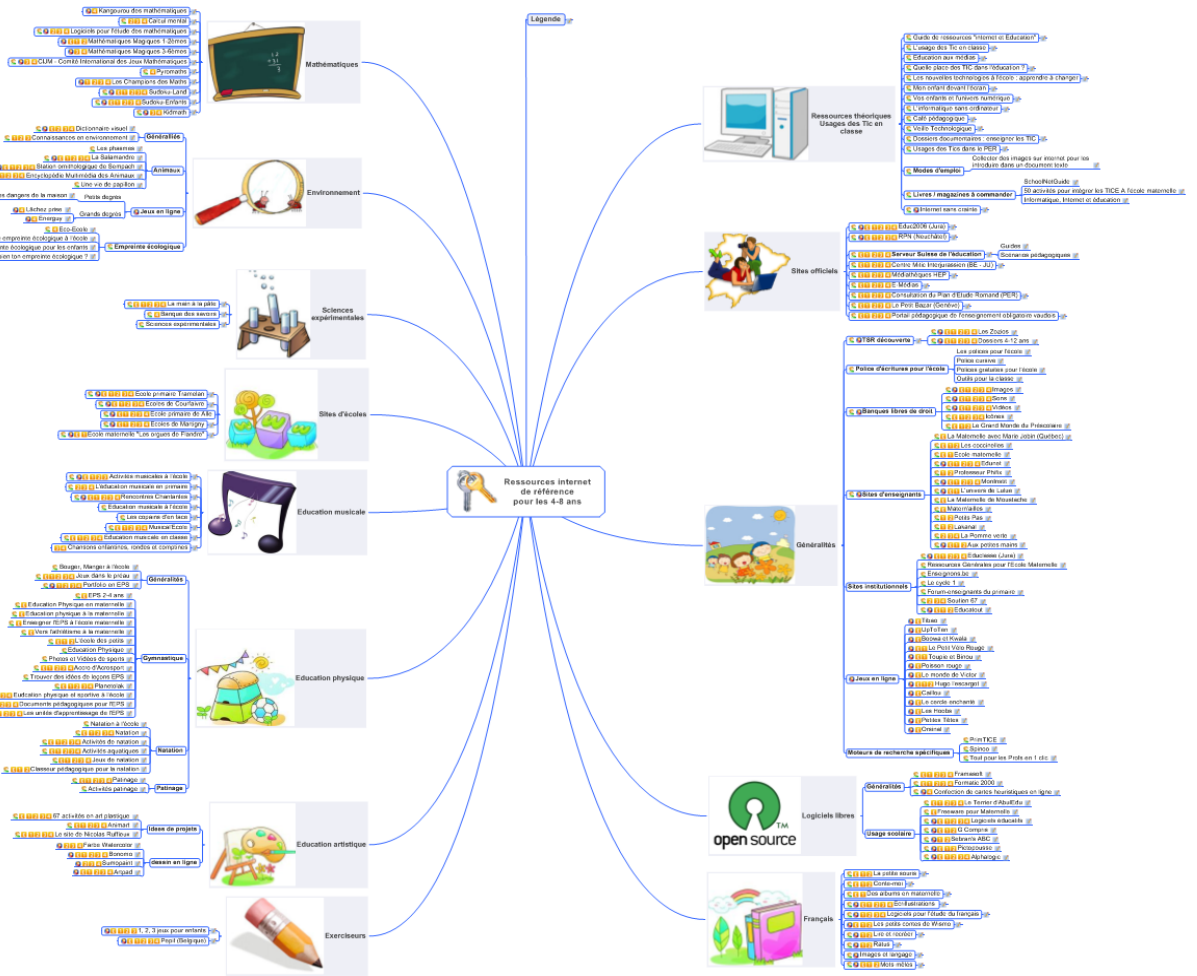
Ressources internet de référence pour les 4-8 ans

Légende

Mathématiques
Kangourou des mathématiques
Calcul mental
Logiciels pour l'étude des mathématiques
Mathématiques Magiques 1-2èmes
Mathématiques Magiques 3-6èmes
CIJM : Comité International des Jeux Mathématiques
Pyromaths
Les Champions des Maths
Sudoku-Land
Sudoku Enfants
Kidmath

Environnement
Généralités
Dictionnaire visuel
Connaissances en environnement
Animaux
Les phasmes
La Salamandre
Station ornithologique de Sempach
Encyclopédie Multimédia des Animaux
Une vie de papillon
Jeux en ligne
Les dangers de la maison
Petits degrés
Lâchez prise
Energuy
Grands degrés
Empreinte écologique
Eco-Ecole
empreinte écologique à l'école
empreinte écologique pour les enfants
son empreinte écologique ?

Sciences expérimentales
La main à la pâte
Banque des savoirs
Sciences expérimentales

Sites d'écoles
Ecole primaire Tramelan
Ecoles de Courfaivre
Ecole primaire de Allo
Ecoles de Marigny
Ecole maternelle "Les orgues de Flandre"

Education musicale
Activités musicales à l'école
L'éducation musicale en primaire
Rencontres Chantantes
Education musicale à l'école
Les copains d'en face
Musical'Ecole
Education musicale en classe
Chansons enfantines, rondes et comptines

Education physique
Généralités
Bouger, Manger à l'école
Jouer dans le préau
Portfolio en EPS
Gymnastique
EPS 2-4 ans
Education Physique en maternelle
Education physique à la maternelle
Enseigner l'EPS à l'école maternelle
Vers l'athlétisme à la maternelle
L'école des petits
Education Physique
Photos et Vidéos de sports
Accro d'Acrosport
Trouver des idées de leçons EPS
Planetrak
Eudcation physique et sportive à l'école
Documents pédagogiques pour l'EPS
Les unités d'apprentissage de l'EPS
Natation
Natation à l'école
Natation
Activités de natation
Activités aquatiques
Jeux de natation
Classeur pédagogique pour la natation
Patinage
Patinage
Activités patinage

Education artistique
Idées de projets
67 activités en art plastique
Animart
Le site de Nicolas Ruffieux
dessin en ligne
Partie Watercolor
Bonomo
Sumopaint
Artpad

Exerciseurs
1, 2, 3 jeux pour enfants
Pepit (Belgique)

Ressources théoriques Usages des Tic en classe
Guide de ressources "Internet et Education"
L'usage des Tic en classe
Education aux médias
Quelle place des TIC dans l'éducation ?
Les nouvelles technologies à l'école : apprendre à changer
Mon enfant devant l'écran
Vos enfants et l'univers numérique
L'informatique sans ordinateur
Café pédagogique
Veille Technologique
Dossiers documentaires : enseigner les TIC
Usages des Tics dans le PER
Modes d'emploi
Collecter des images sur internet pour les introduire dans un document texte
Livres / magazines à commander
SchoolNetGuide
50 activités pour intégrer les TICE A l'école maternelle
Informatique, Internet et éducation
Internet sans crainte

Sites officiels
Educ2006 (Jura)
RPN (Neuchâtel)
Serveur Suisse de l'éducation
Guides
Scénarios pédagogiques
Centre Mitic Interjurassien (BE - JU)
Médiathèques HEP
E-Médias
Consultation du Plan d'Etude Romand (PER)
Le Petit Bazar (Genève)
Portail pédagogique de l'enseignement obligatoire vaudois

Généralités
TSR découverte
Les Zozios
Dossiers 4-12 ans
Polices d'écritures pour l'école
Les polices pour l'école
Police cursive
Polices gratuites pour l'école
Outils pour la classe
Banques libres de droit
Images
Sons
Vidéos
Icônes
Le Grand Monde du Préscolaire
Sites d'enseignants
La Maternelle avec Marie Jobin (Québec)
Les coccinelles
Ecole maternelle
Edunet
Professeur Phifix
Montmini
L'univers de Lulue
La Maternelle de Moustache
Maternailles
Petits Pas
Lakanal
La Pomme verte
Aux petites mains
Sites institutionnels
Educlasse (Jura)
Ressources Générales pour l'Ecole Maternelle
Enseignons.be
Le cycle 1
Forum-enseignants du primaire
Soutien 67
Educatout
Jeux en ligne
Tibao
UpToTen
Boowa et Kwala
Le Petit Vélo Rouge
Toupie et Binou
Poisson rouge
Le monde de Victor
Hugo l'escargot
Caillou
Le cercle enchanté
Les Hooba
Petites Tildes
Orsinal
Moteurs de recherche spécifiques
PrimTICE
Spinoo
Tout pour les Profs en 1 clic

open source
Logiciels libres
Généralités
Framasoft
Formatic 2000
Confection de cartes heuristiques en ligne
Usage scolaire
Le Terrier d'AbulEdu
Freeware pour Maternelle
Logiciels éducatifs
E Compte
Sebran's ABC
Pictopousse
Alphabétic

Français
La petite souris
Conte-moi
Des albums en maternelle
Ecrillustrations
Logiciels pour l'étude du français
Les petits contes de Wisemo
Lire et raconter
Ralali
Images et langage
Mots mêlés